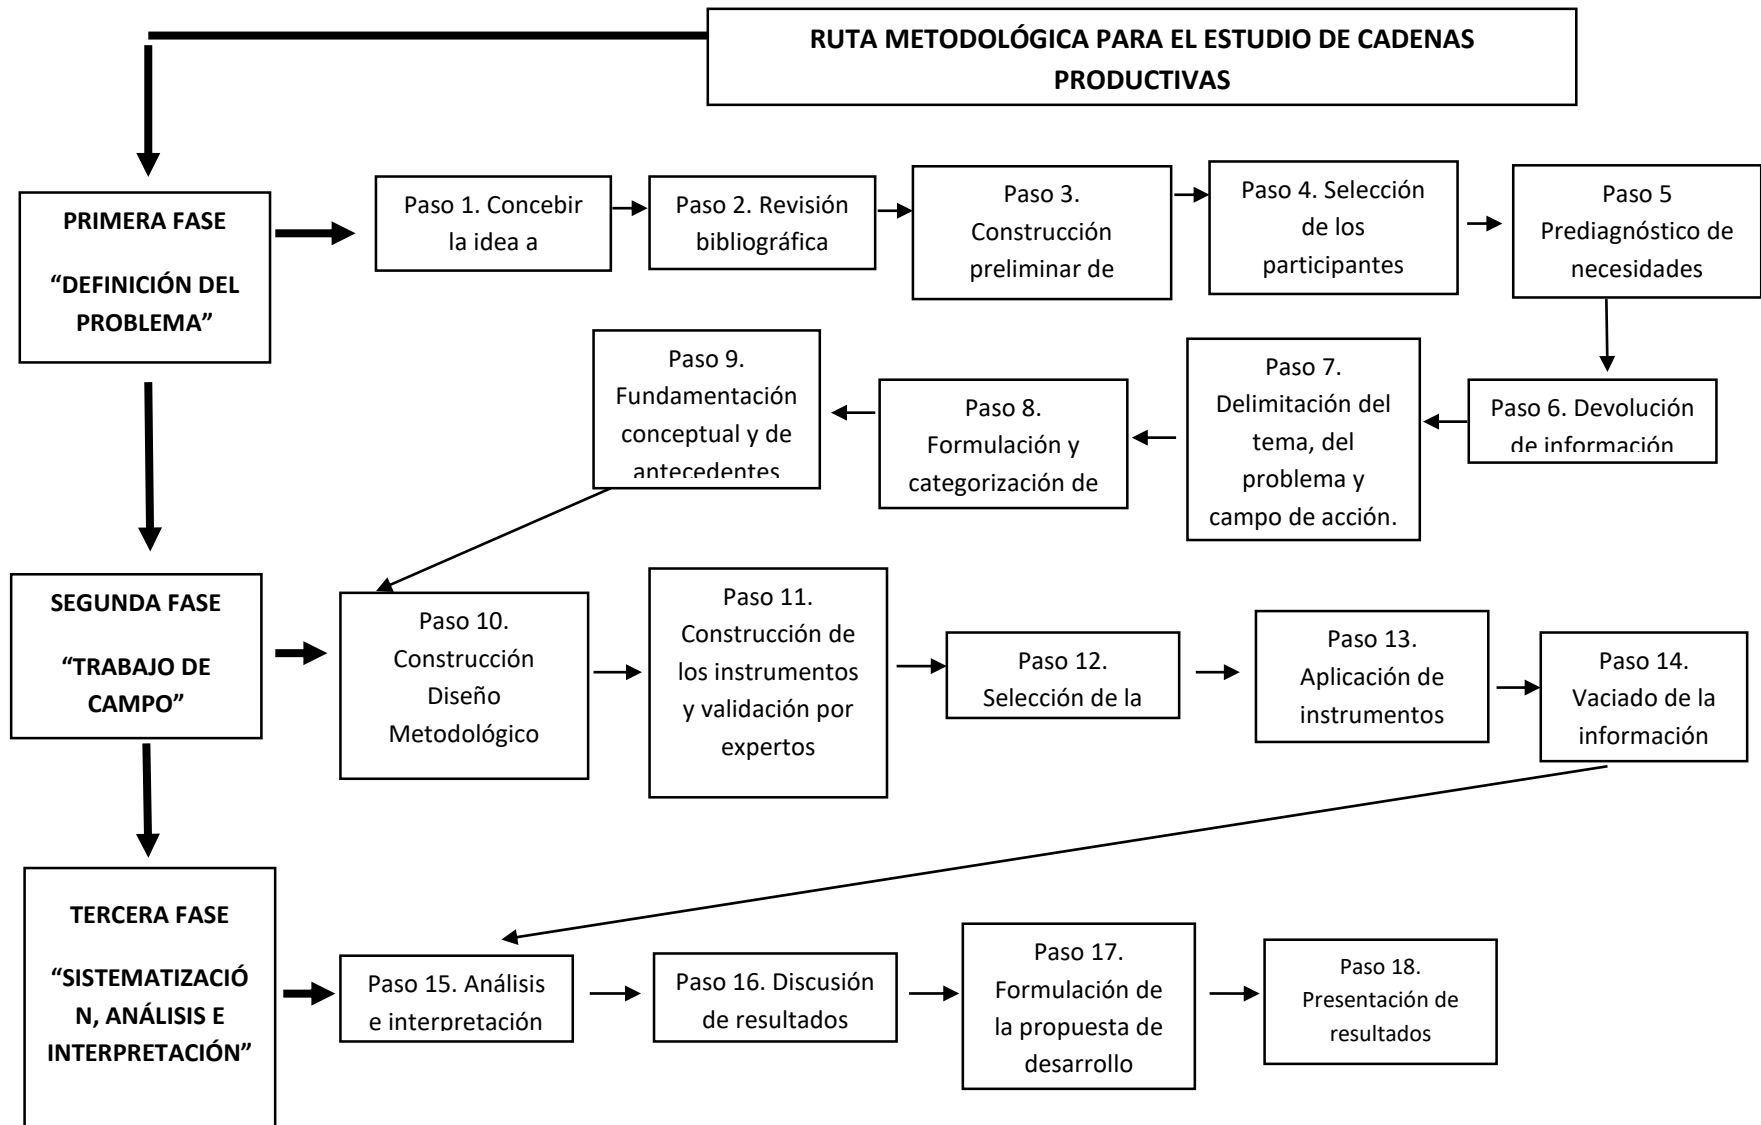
RUTA METODOLÓGICA PARA EL ESTUDIO DE CADENAS PRODUCTIVAS

PRIMERA FASE

"DEFINICIÓN DEL PROBLEMA"

Paso 1. Concebir la idea a

Paso 2. Revisión bibliográfica

Paso 3. Construcción preliminar de

Paso 4. Selección de los participantes

Paso 5 Prediagnóstico de necesidades

Paso 6. Devolución de información

Paso 7. Delimitación del tema, del problema y campo de acción.

Paso 8. Formulación y categorización de

Paso 9. Fundamentación conceptual y de antecedentes

SEGUNDA FASE

"TRABAJO DE CAMPO"

Paso 10. Construcción Diseño Metodológico

Paso 11. Construcción de los instrumentos y validación por expertos

Paso 12. Selección de la

Paso 13. Aplicación de instrumentos

Paso 14. Vaciado de la información

TERCERA FASE

"SISTEMATIZACIÓN, ANÁLISIS E INTERPRETACIÓN"

Paso 15. Análisis e interpretación

Paso 16. Discusión de resultados

Paso 17. Formulación de la propuesta de desarrollo

Paso 18. Presentación de resultados